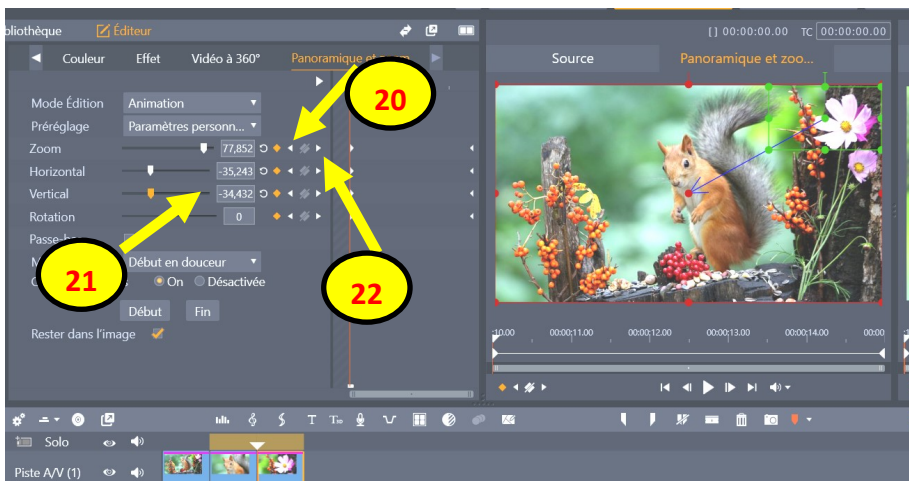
bliothèque Éditeur
[] 00:00:00.00 TC 00:00:00.00
Couleur Effet Vidéo à 360° Panoramique et zoom
Source Panoramique et zoo...
Mode Édition Animation
Préréglage Paramètres personn...
Zoom 77,852
Horizontal -35,243
Vertical -34,432
Rotation 0
Passe-ba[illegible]
M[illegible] Début en douceur
On Désactivée
Début Fin
Rester dans l'image
20
21
22
10.00 00:00:11.00 00:00:12.00 00:00:13.00 00:00:14.00 00:00
Solo
Piste A/V (1)